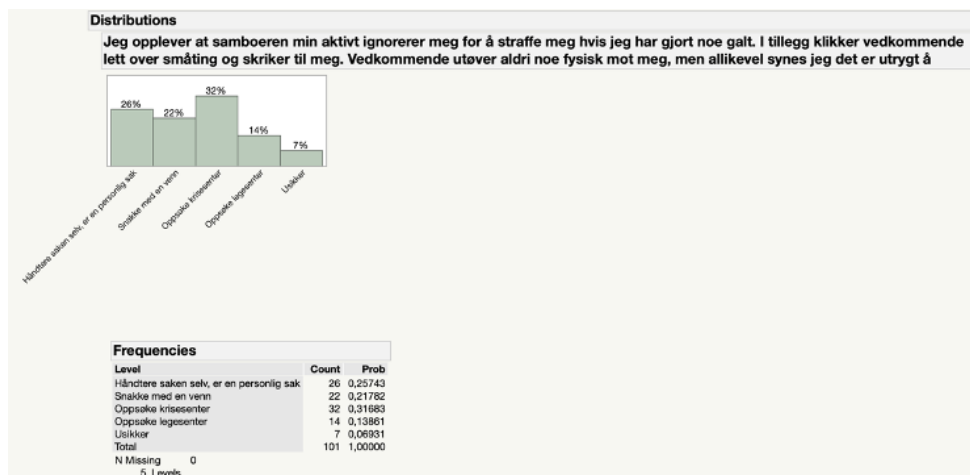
Distributions

Jeg opplever at samboeren min aktivt ignorerer meg for å straffe meg hvis jeg har gjort noe galt. I tillegg klikker vedkommende lett over småting og skriker til meg. Vedkommende utøver aldri noe fysisk mot meg, men allikevel synes jeg det er utrygt å

26%
22%
32%
14%
7%

Håndtere saken selv, er en personlig sak
Snakke med en venn
Oppsøke krisesenter
Oppsøke legesenter
Usikker

Frequencies

| Level | Count | Prob |
|---|---|---|
| Håndtere saken selv, er en personlig sak | 26 | 0,25743 |
| Snakke med en venn | 22 | 0,21782 |
| Oppsøke krisesenter | 32 | 0,31683 |
| Oppsøke legesenter | 14 | 0,13861 |
| Usikker | 7 | 0,06931 |
| Total | 101 | 1,00000 |

N Missing 0
5 Levels